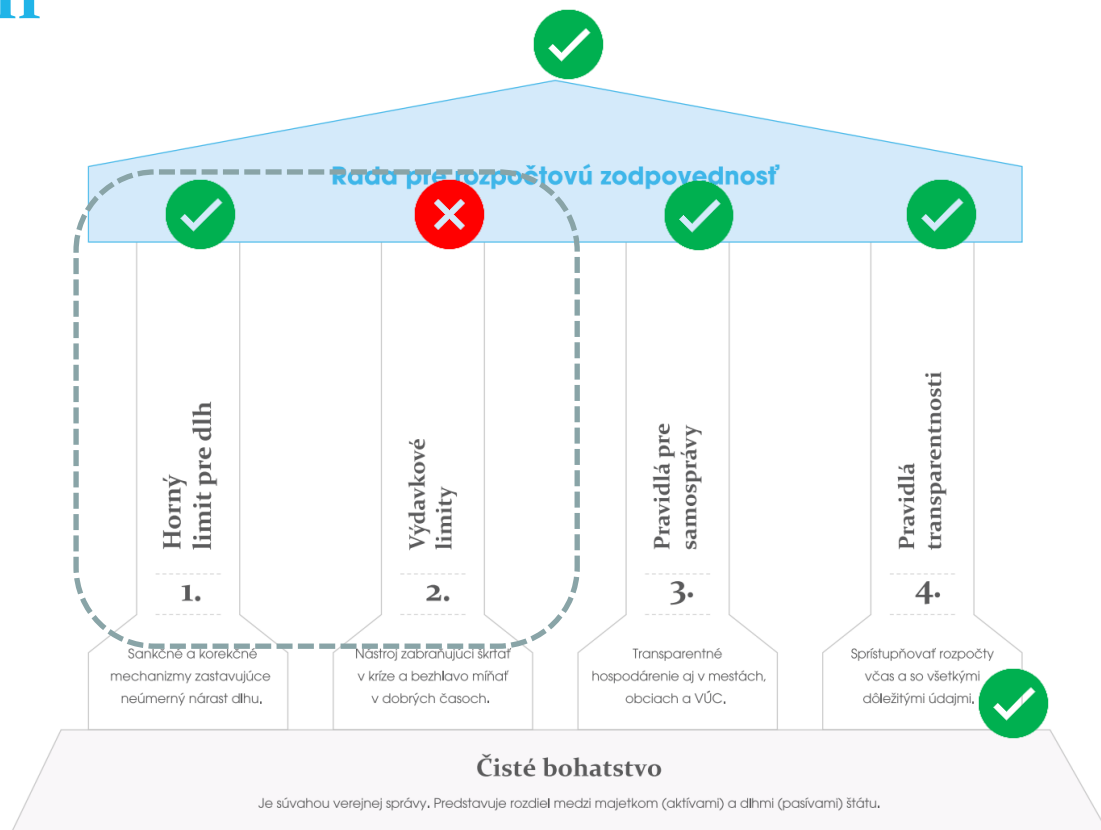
Rada pre rozpočtovú zodpovednosť

Horný limit pre dlh

1.

Sankčné a korekčné mechanizmy zastavujúce neúmerný nárast dlhu.

Výdavkové limity

2.

Nástroj zabraňujúci škrtať v krízе a bezhlavo míňať v dobrých časoch.

Pravidlá pre samosprávy

3.

Transparentné hospodárenie aj v mestách, obciach a VÚC.

Pravidlá transparentnosti

4.

Sprístupňovať rozpočty včas a so všetkými dôležitými údajmi.

Čisté bohatstvo

Je súvahou verejnej správy. Predstavuje rozdiel medzi majetkom (aktívami) a dlhmi (pasívami) štátu.